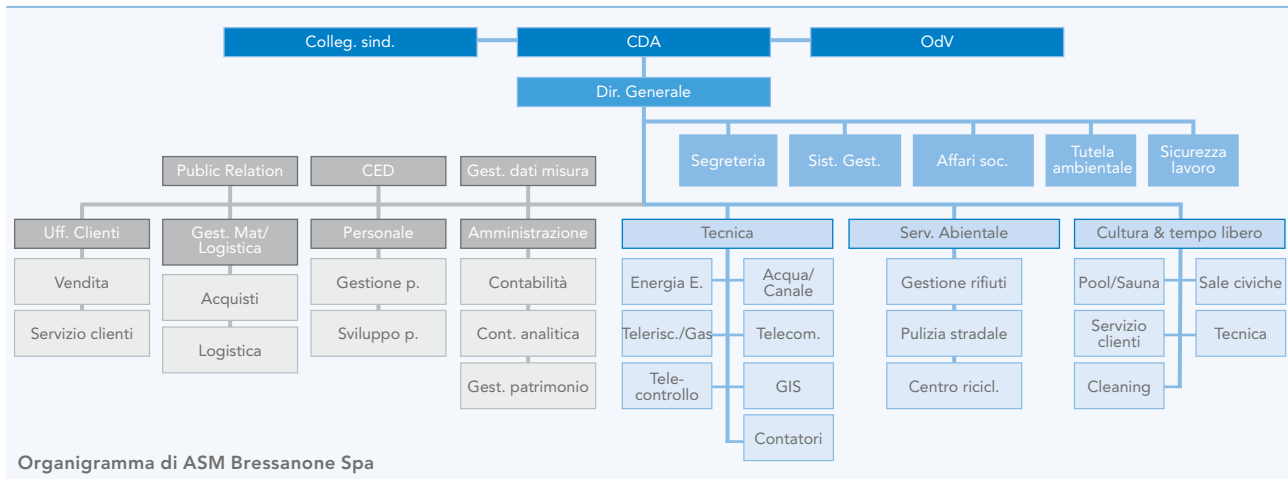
Colleg. sind.
CDA
OdV
Dir. Generale
Segreteria
Sist. Gest.
Affari soc.
Tutela ambientale
Sicurezza lavoro
Public Relation
CED
Gest. dati misura
Uff. Clienti
Vendita
Servizio clienti
Gest. Mat/ Logistica
Acquisti
Logistica
Personale
Gestione p.
Sviluppo p.
Amministrazione
Contabilità
Cont. analitica
Gest. patrimonio
Tecnica
Energia E.
Telerisc./Gas
Telecontrollo
Acqua/ Canale
Telecom.
GIS
Contatori
Serv. Abientale
Gestione rifiuti
Pulizia stradale
Centro ricicl.
Cultura & tempo libero
Pool/Sauna
Servizio clienti
Cleaning
Sale civiche
Tecnica
Organigramma di ASM Bressanone Spa